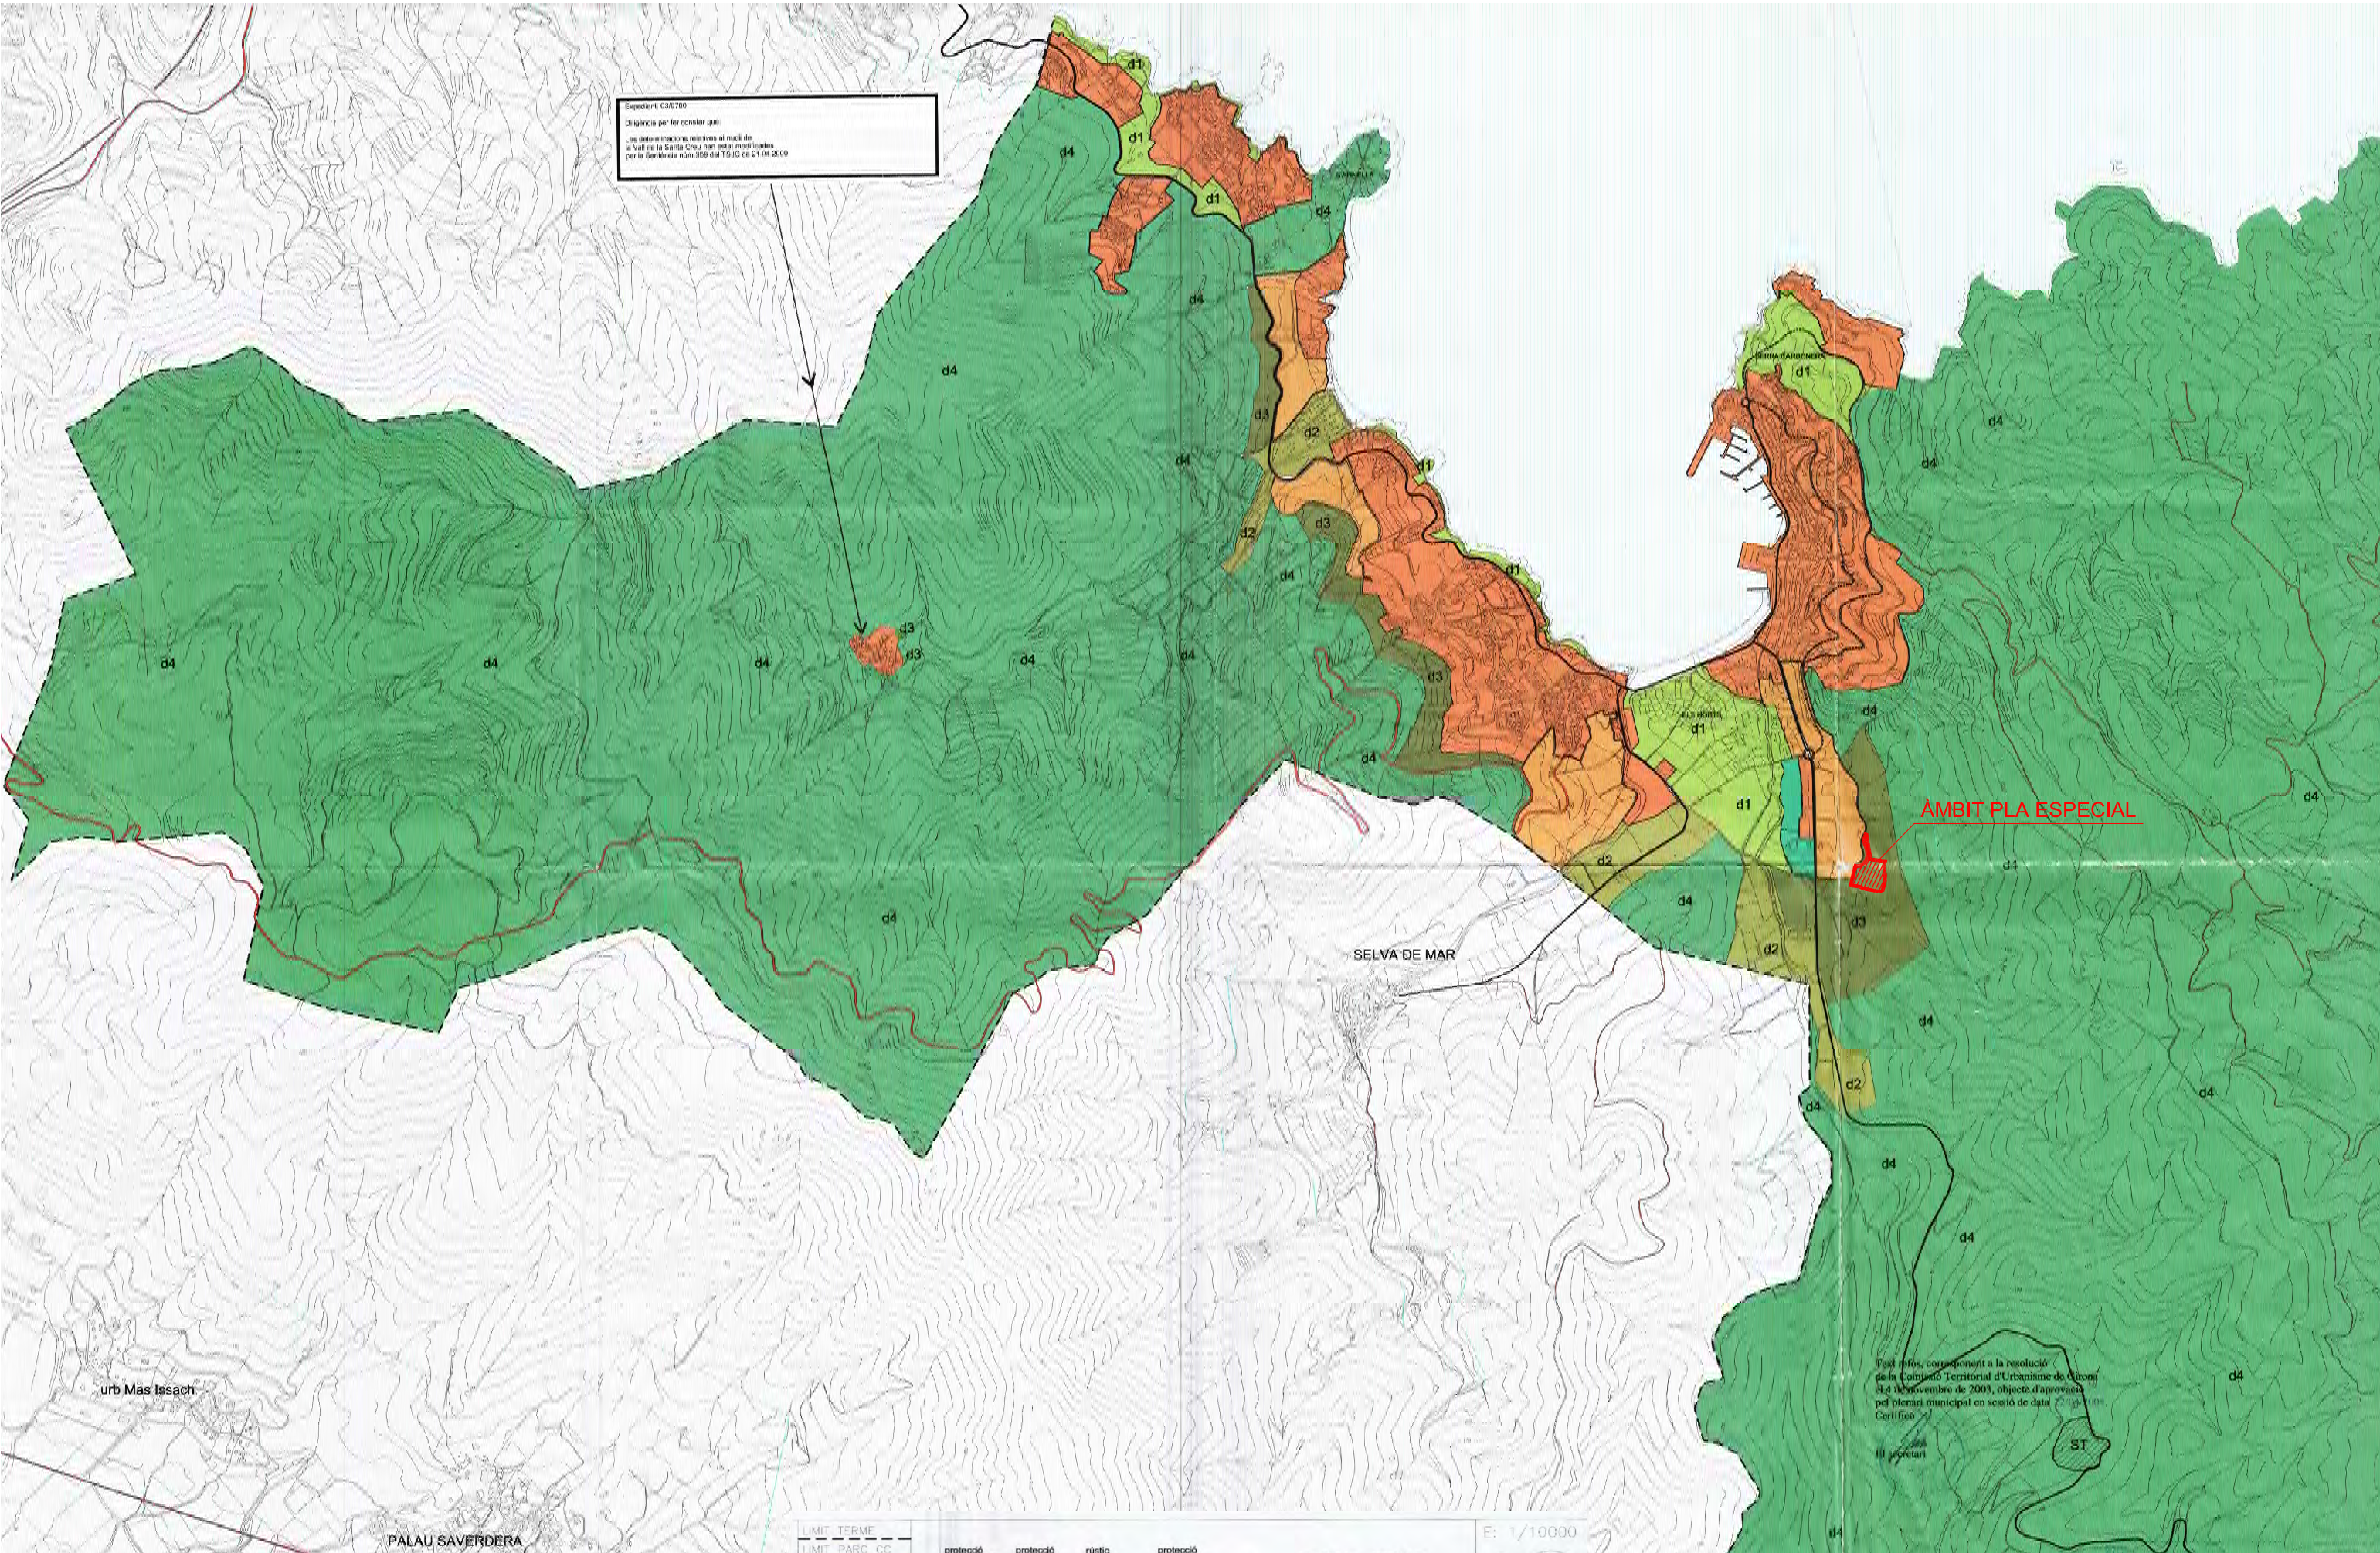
Expedient: 03/9760

Diligència per fer constar que:

Les determinacions relatives al nucli de la Vall de la Santa Creu han estat modificades per la Sentència núm.359 del TSJC de 21.04.2009

d1
d1
d1
d4
d4
d4
d4
d3
d3
d2
d1
d2
d3
d4
d1
d3
d3
d4
d4
d4
d4
d4
d4
d4
d1
d1
d1
d4
d4
d4
d2
d4
d2
d3
d2
d4
d4
d4
d4
d4
d4
d4
d4

ÀMBIT PLA ESPECIAL

SELVA DE MAR

urb Mas Issach

PALAU SAVERDERA

Text refós, corresponent a la resolució de la Comissió Territorial d'Urbanisme de Girona el 4 de novembre de 2003, objecte d'aprovació pel plenari municipal en sessió de data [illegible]. Certifico

El secretari

ST

LIMIT TERME
LIMIT PARC CC
protecció
protecció
rústic
protecció

E: 1/10000